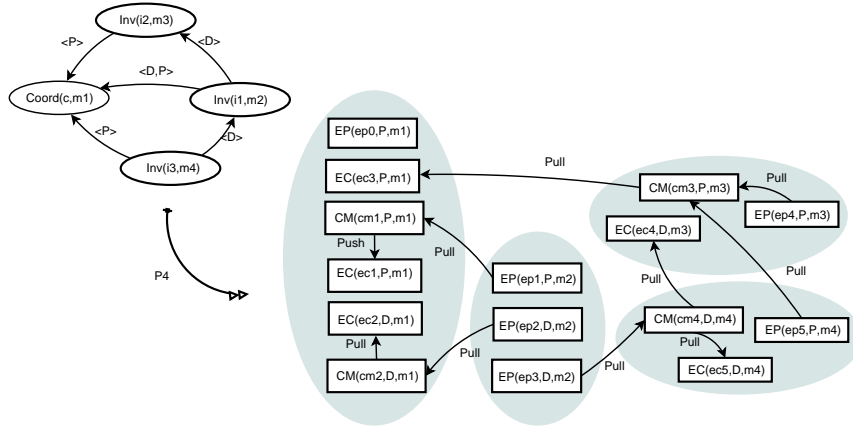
Inv(i2,m3)
<P>
<D>
<D,P>
Coord(c,m1)
Inv(i1,m2)
<P>
<D>
Inv(i3,m4)
P4

EP(ep0,P,m1)
EC(ec3,P,m1)
CM(cm1,P,m1)
Push
EC(ec1,P,m1)
EC(ec2,D,m1)
Pull
CM(cm2,D,m1)

Pull
EP(ep1,P,m2)
EP(ep2,D,m2)
Pull
EP(ep3,D,m2)

Pull
CM(cm3,P,m3)
Pull
EP(ep4,P,m3)
EC(ec4,D,m3)
Pull
CM(cm4,D,m4)
Pull
EC(ec5,D,m4)
Pull
EP(ep5,P,m4)